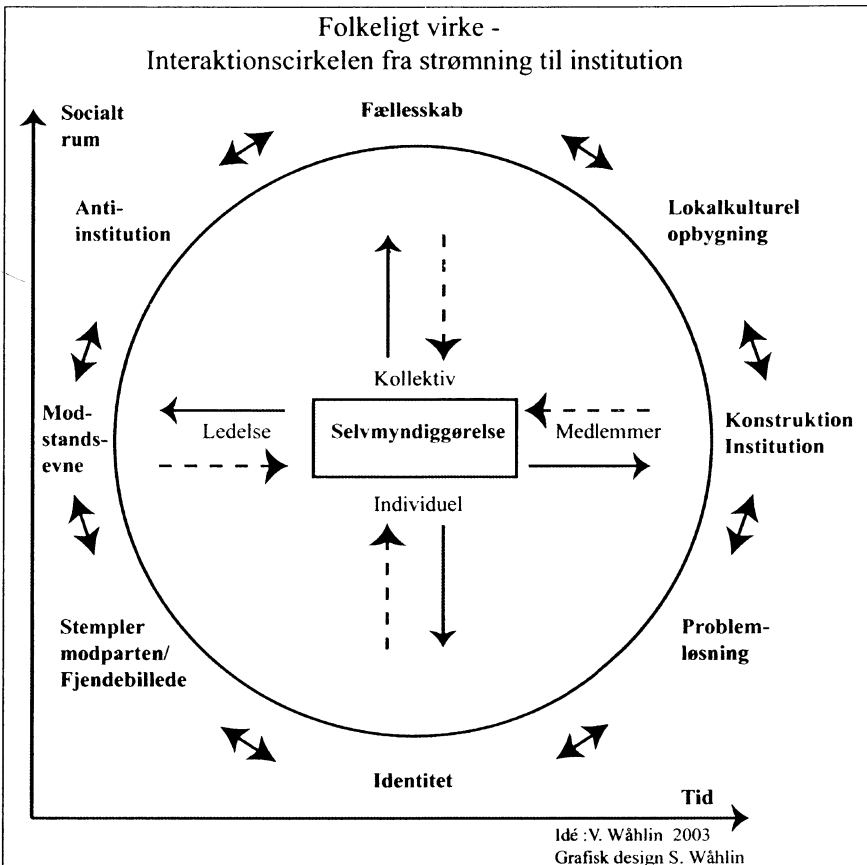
Folkeligt virke -
Interaktionscirkelen fra strømning til institution

Socialt rum

Fællesskab

Anti-institution

Lokalkulturel opbygning

Modstandsevne

Ledelse

Kollektiv

Selvmyndiggørelse

Medlemmer

Individuel

Konstruktion Institution

Stempler modparten/ Fjendebillede

Problemløsning

Identitet

Tid

Idé :V. Wåhlin 2003
Grafisk design S. Wåhlin